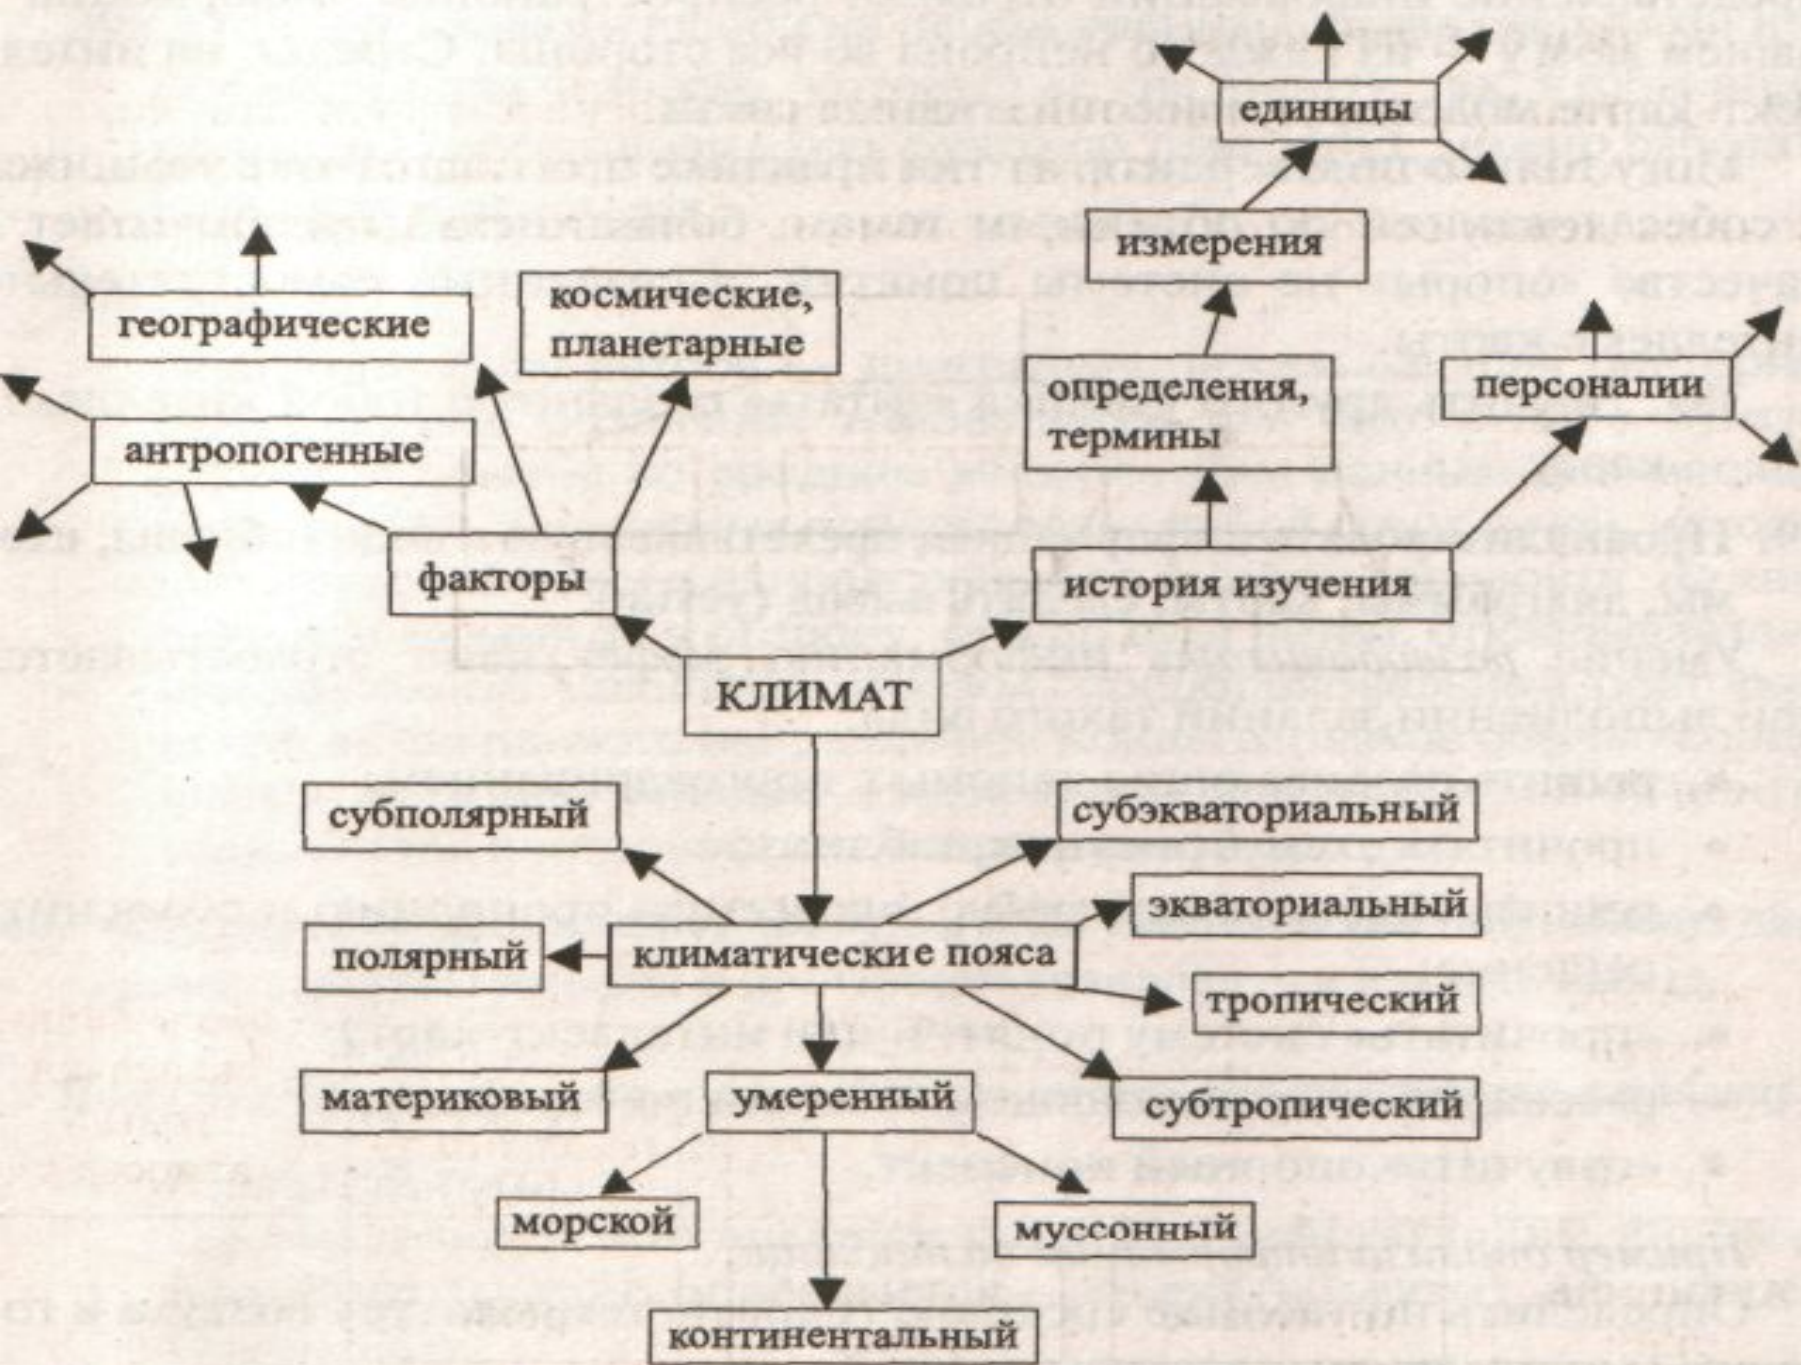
единицы

измерения

географические

космические, планетарные

определения, термины

персоналии

антропогенные

факторы

история изучения

КЛИМАТ

субполярный

субэкваториальный

экваториальный

полярный

климатические пояса

тропический

материковый

умеренный

субтропический

морской

муссонный

континентальный